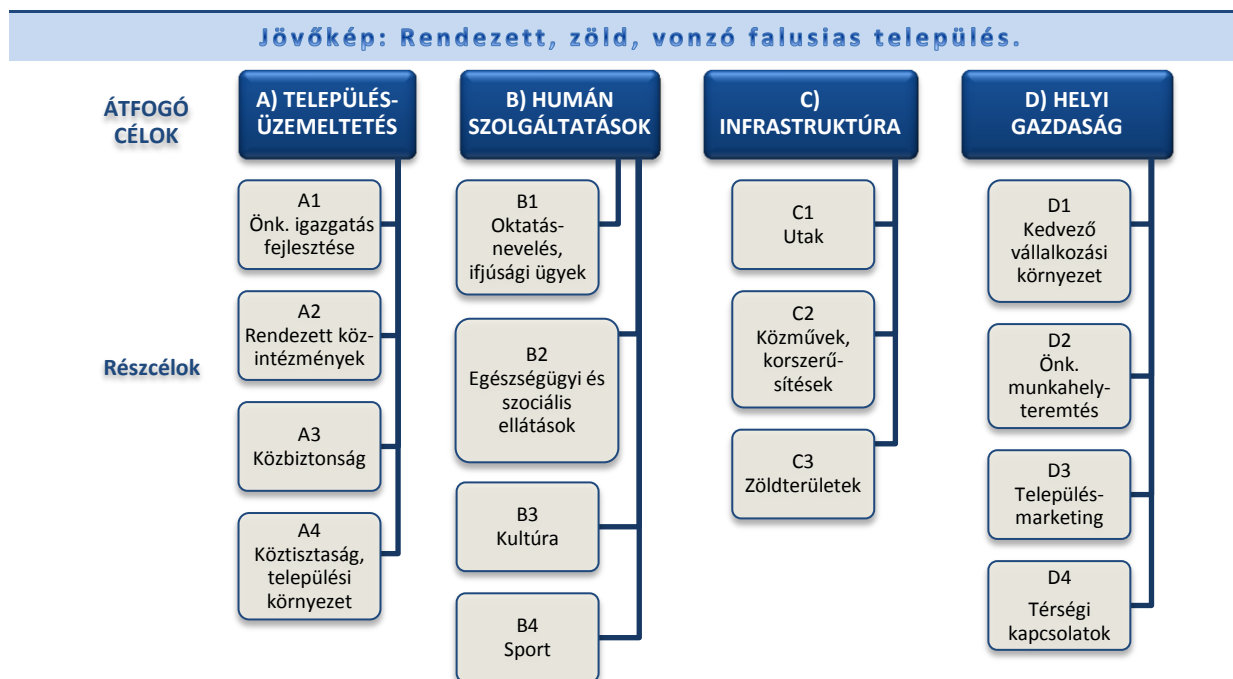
Jövőkép: Rendezett, zöld, vonzó falusias település.

ÁTFOGÓ CÉLOK

A) TELEPÜLÉS-ÜZEMELTETÉS

B) HUMÁN SZOLGÁLTATÁSOK

C) INFRASTRUKTÚRA

D) HELYI GAZDASÁG

Részcélok

A1 Önk. igazgatás fejlesztése

A2 Rendezett közintézmények

A3 Közbiztonság

A4 Köztisztaság, települési környezet

B1 Oktatás-nevelés, ifjúsági ügyek

B2 Egészségügyi és szociális ellátások

B3 Kultúra

B4 Sport

C1 Utak

C2 Közművek, korszerűsítések

C3 Zöldterületek

D1 Kedvező vállalkozási környezet

D2 Önk. munkahelyteremtés

D3 Településmarketing

D4 Térségi kapcsolatok